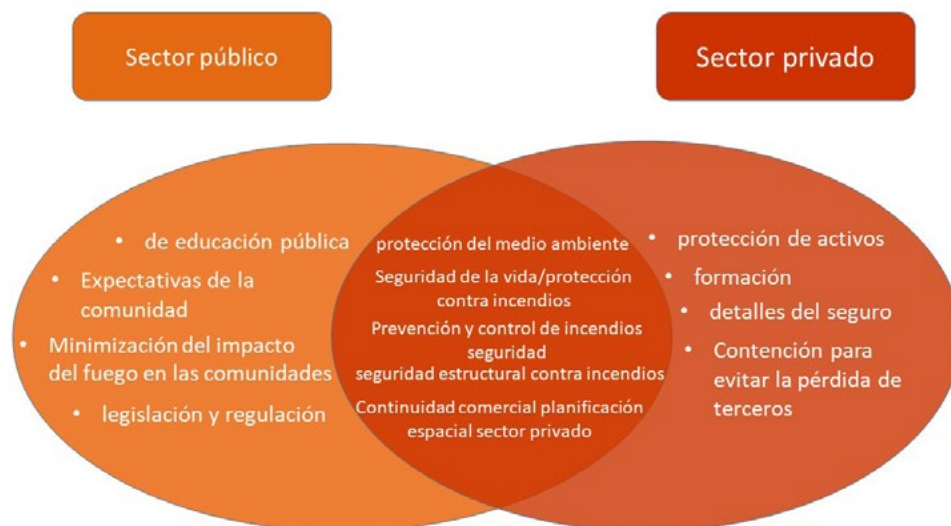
Sector público

Sector privado

• de educación pública
• Expectativas de la comunidad
• Minimización del impacto del fuego en las comunidades
• legislación y regulación

protección del medio ambiente
Seguridad de la vida/protección contra incendios
Prevención y control de incendios seguridad
seguridad estructural contra incendios
Continuidad comercial planificación espacial sector privado

• protección de activos
• formación
• detalles del seguro
• Contención para evitar la pérdida de terceros